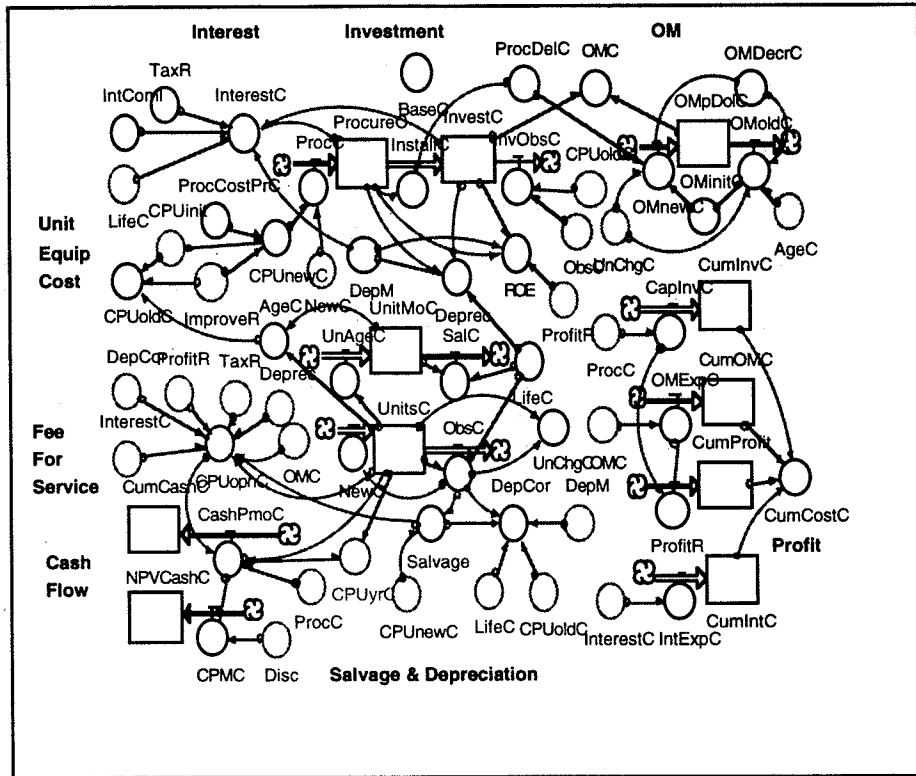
Interest

Investment

OM

TaxR

IntComl

InterestC

BaseC

ProcDelC

OMC

OMDecrC

ProcC

ProcureC

InstallC

InvestC

InvObsC

CPUoldC

OMpDolC

OMoldC

ProcCostPrC

OMinitC

LifeC

CPUinit

OMnewC

Unit Equip Cost

CPUnewC

ObsC

UnChgC

AgeC

CumInvC

CPUoldC

ImproveR

AgeC

NewC

DepM

UnitMoC

Deprec

ROE

CapInvC

UnAgeC

SalC

ProfitR

DepCor

ProfitR

TaxR

Deprec

ProcC

CumOMC

UnitsC

ObsC

LifeC

OMExpC

InterestC

Fee For Service

CumCashC

CPUoprlC

OMC

UnChgC

OMC

CumProfit

NewC

DepCor

DepM

CashPmoC

CumCostC

Cash Flow

Salvage

ProfitR

Profit

NPVCashC

CPUyrC

ProcC

CPUnewC

LifeC

CPUoldC

InterestC

IntExpC

CumIntC

CPMC

Disc

Salvage & Depreciation